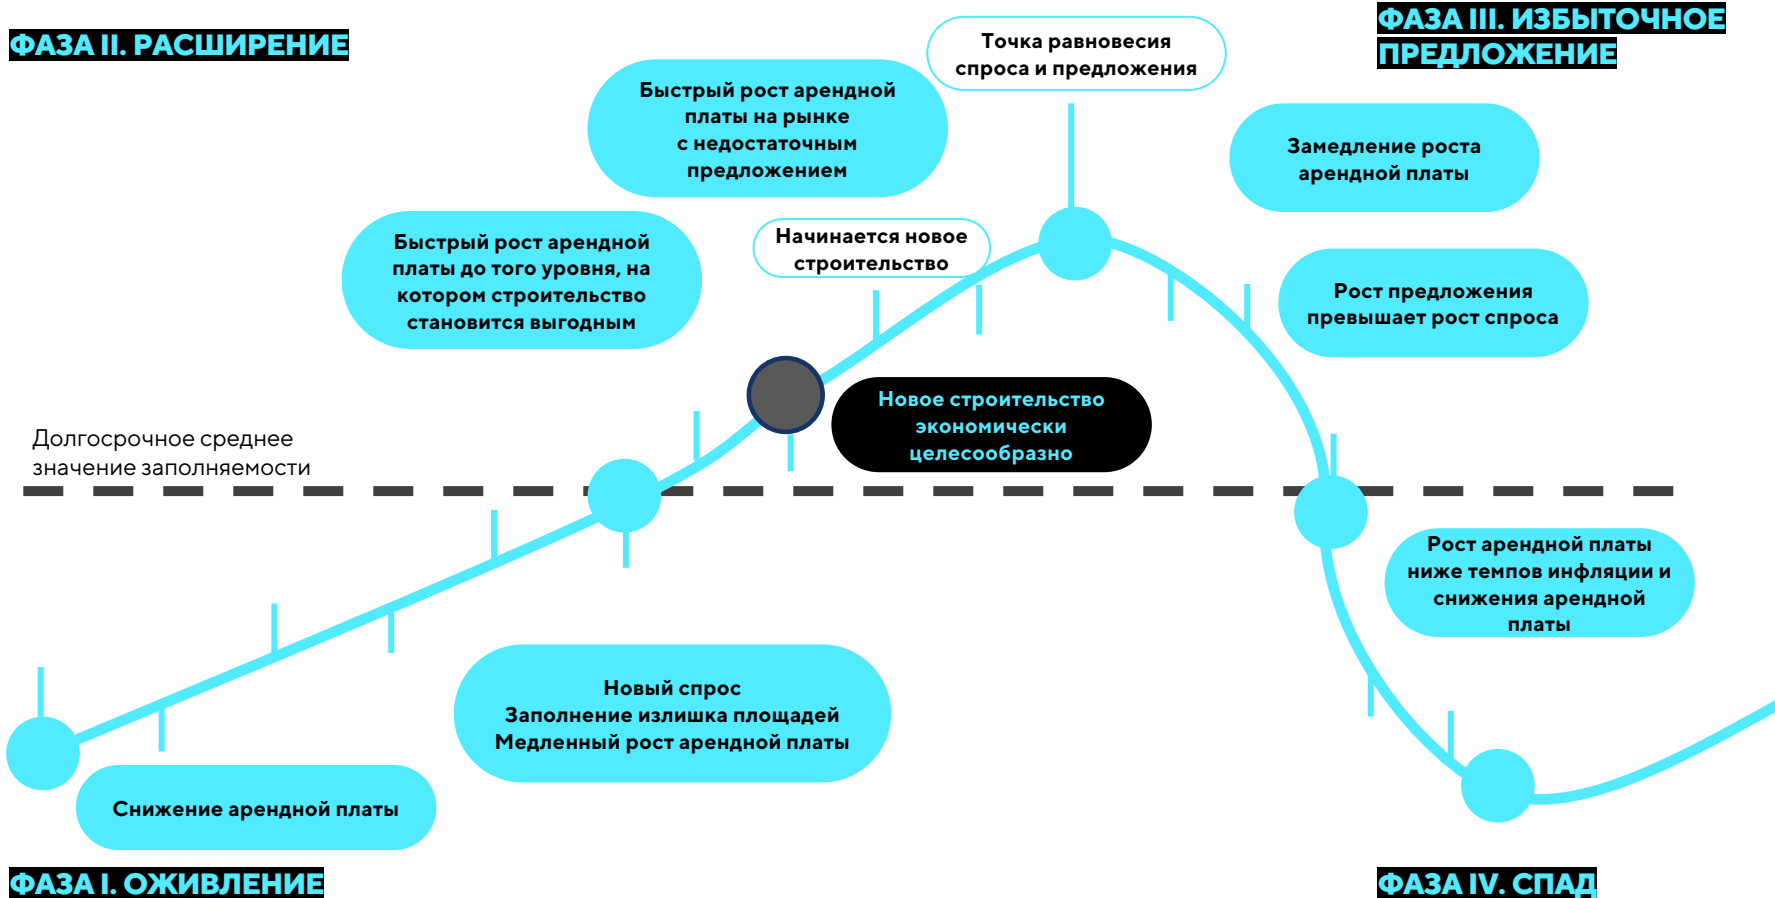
ФАЗА II. РАСШИРЕНИЕ

Точка равновесия спроса и предложения

ФАЗА III. ИЗБЫТОЧНОЕ ПРЕДЛОЖЕНИЕ

Быстрый рост арендной платы на рынке с недостаточным предложением

Замедление роста арендной платы

Быстрый рост арендной платы до того уровня, на котором строительство становится выгодным

Начинается новое строительство

Рост предложения превышает рост спроса

Новое строительство экономически целесообразно

Долгосрочное среднее значение заполняемости

Рост арендной платы ниже темпов инфляции и снижения арендной платы

Новый спрос
Заполнение излишка площадей
Медленный рост арендной платы

Снижение арендной платы

ФАЗА I. ОЖИВЛЕНИЕ

ФАЗА IV. СПАД